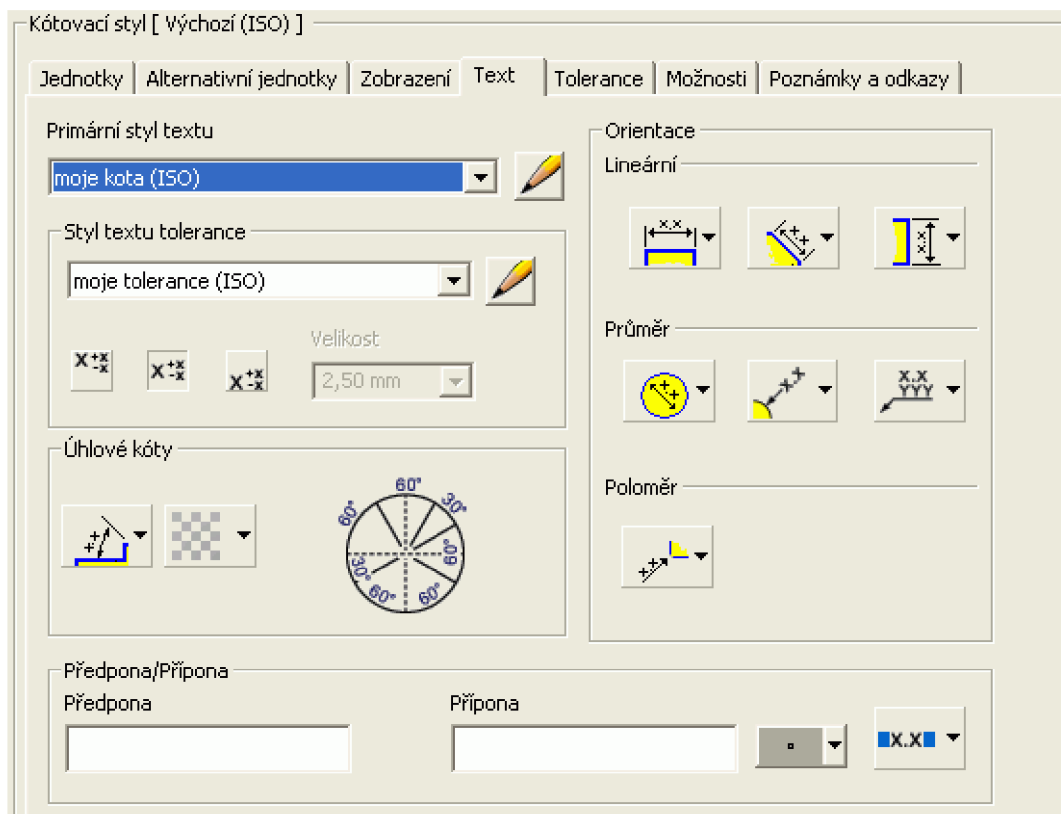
Kótovací styl [ Výchozí (ISO) ]

Jednotky | Alternativní jednotky | Zobrazení | Text | Tolerance | Možnosti | Poznámky a odkazy

Primární styl textu

moje kota (ISO)

Styl textu tolerance

moje tolerance (ISO)

$X^{+X}_{-X}$ $X^{+X}_{-X}$ $X^{+X}_{-X}$

Velikost

2,50 mm

Úhlové kóty

60° 30° 60° 60° 30° 60° 60°

Orientace

Lineární

Průměr

X.X YYY

Poloměr

Předpona/Přípona

Předpona

Přípona

X.X